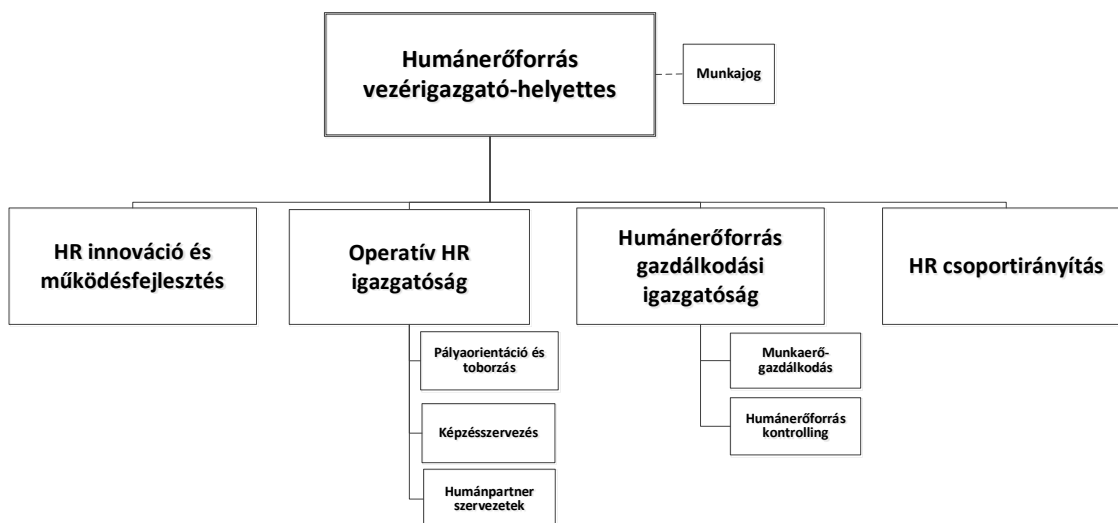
Humánerőforrás vezérigazgató-helyettes

Munkajog

HR innováció és működésfejlesztés

Operatív HR igazgatóság

Pályaorientáció és toborzás

Képzésszervezés

Humánpartner szervezetek

Humánerőforrás gazdálkodási igazgatóság

Munkaerő-gazdálkodás

Humánerőforrás kontrolling

HR csoportirányítás